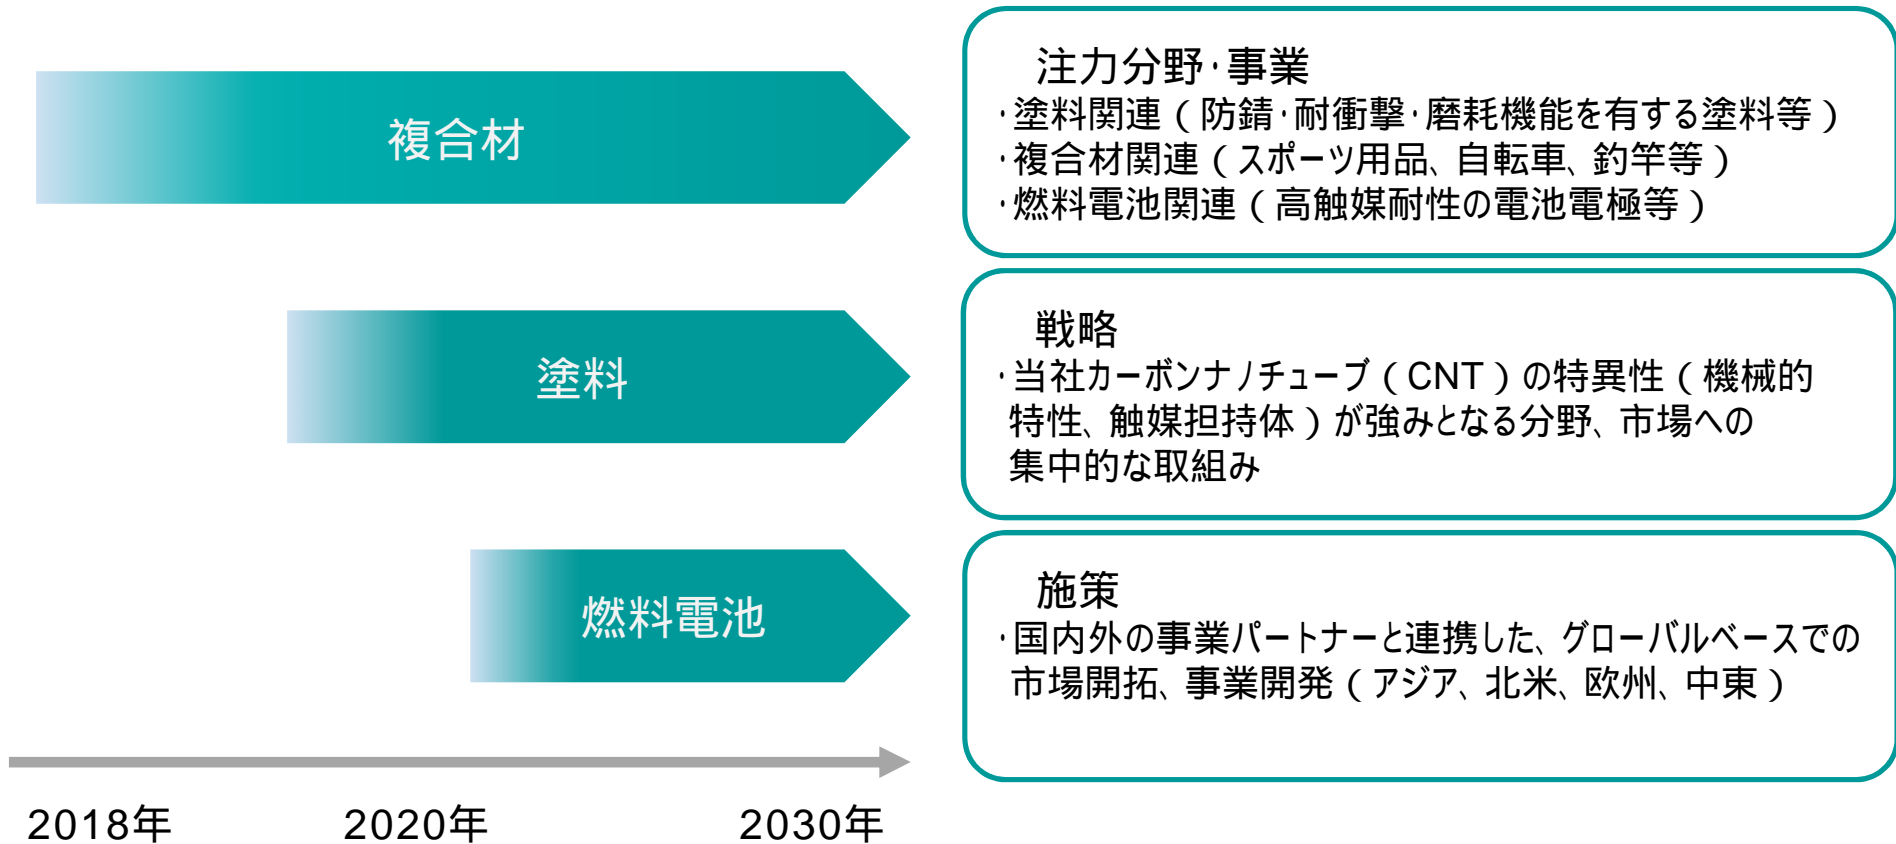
複合材

塗料

燃料電池

2018年 2020年 2030年

注力分野·事業
·塗料関連（防錆·耐衝撃·磨耗機能を有する塗料等）
·複合材関連（スポーツ用品、自転車、釣竿等）
·燃料電池関連（高触媒耐性の電池電極等）

戦略
·当社カーボンナノチューブ（CNT）の特異性（機械的特性、触媒担持体）が強みとなる分野、市場への集中的な取組み

施策
·国内外の事業パートナーと連携した、グローバルベースでの市場開拓、事業開発（アジア、北米、欧州、中東）